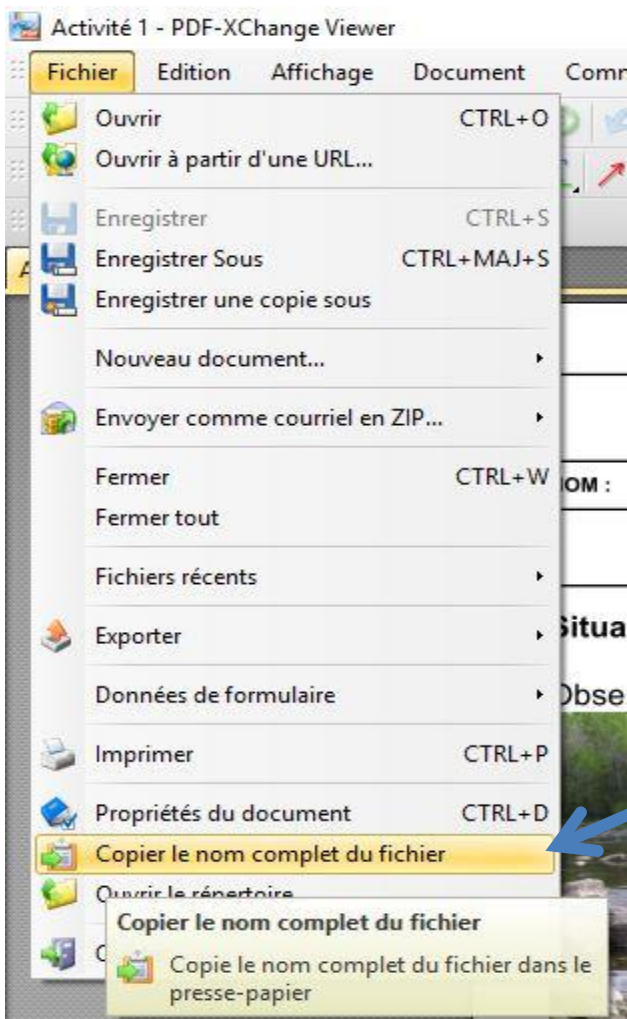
Activité 1 - PDF-XChange Viewer

Fichier Edition Affichage Document Comn

Ouvrir CTRL+O
Ouvrir à partir d'une URL...
Enregistrer CTRL+S
Enregistrer Sous CTRL+MAJ+S
Enregistrer une copie sous
Nouveau document...
Envoyer comme courriel en ZIP...
Fermer CTRL+W
Fermer tout
Fichiers récents
Exporter
Données de formulaire
Imprimer CTRL+P
Propriétés du document CTRL+D
Copier le nom complet du fichier
Ouvrir le répertoire

IOM :
Situa
Obse

Copier le nom complet du fichier
Copie le nom complet du fichier dans le presse-papier